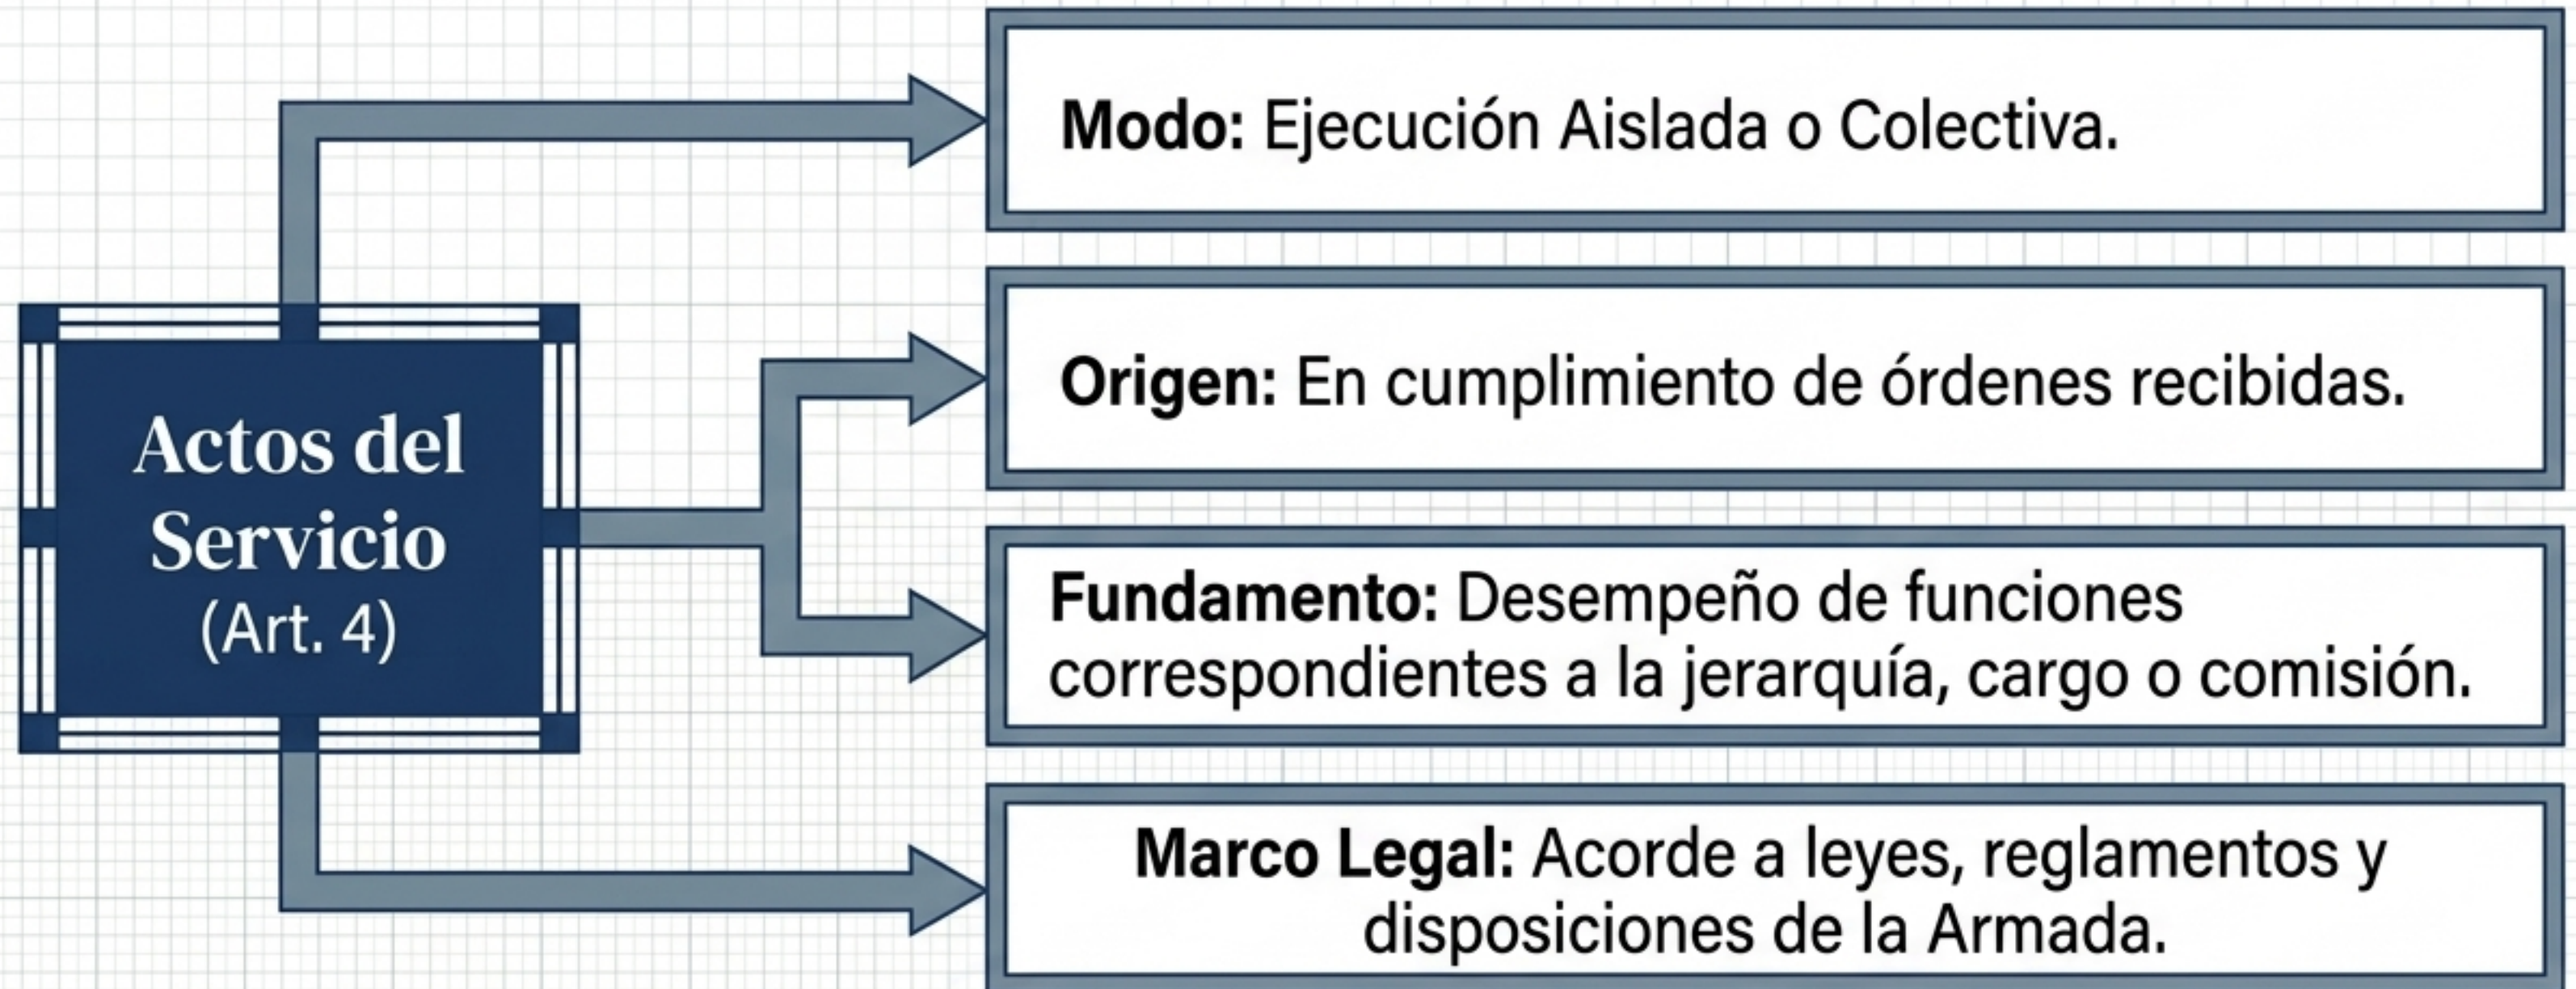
Actos del Servicio
(Art. 4)

**Modo:** Ejecución Aislada o Colectiva.

**Origen:** En cumplimiento de órdenes recibidas.

**Fundamento:** Desempeño de funciones correspondientes a la jerarquía, cargo o comisión.

**Marco Legal:** Acorde a leyes, reglamentos y disposiciones de la Armada.